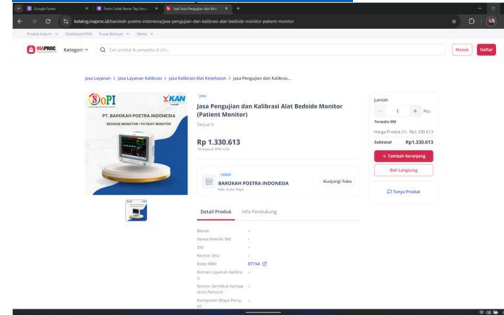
Google Forms | Form Cetak Name Tag Usul | Jasa Jasa Pengujian dan Kal

katalog.inaproc.id/barokah-poetra-indonesia/jasa-pengujian-dan-kalibrasi-alat-bedside-monitor-patient-monitor

Produk Industri | Dashboard PDN | Pusat Bantuan | Berita

INAPROC Kategori Cari produk & penyedia di sini... Masuk Daftar

Jasa Layanan > Jasa Layanan Kalibrasi > Jasa Kalibrasi Alat Kesehatan > Jasa Pengujian dan Kalibrasi...

BOPI KAN

PT. BAROKAH POETRA INDONESIA

BEDSIDE MONITOR / PATIENT MONITOR

Jasa

Jasa Pengujian dan Kalibrasi Alat Bedside Monitor (Patient Monitor)

Terjual 0

Rp 1.330.613

Termasuk PPN 12%

UMKK

BAROKAH POETRA INDONESIA

Kab. Kota Raya

Kunjungi Toko

Jumlah

1 Pcs

Tersedia 999

Harga Produk (1) Rp1.330.613

Subtotal Rp1.330.613

+ Tambah Keranjang

Beli Langsung

Tanya Produk

Detail Produk | Info Pendukung

Merek -

Nama Pemilik SNI -

SNI -

Nomor SNI -

Kode KBKI 87154

Rincian Layanan Kalibrasi -

Nomor Sertifikat Kompetensi Personil -

Komponen Biaya Penyedia -